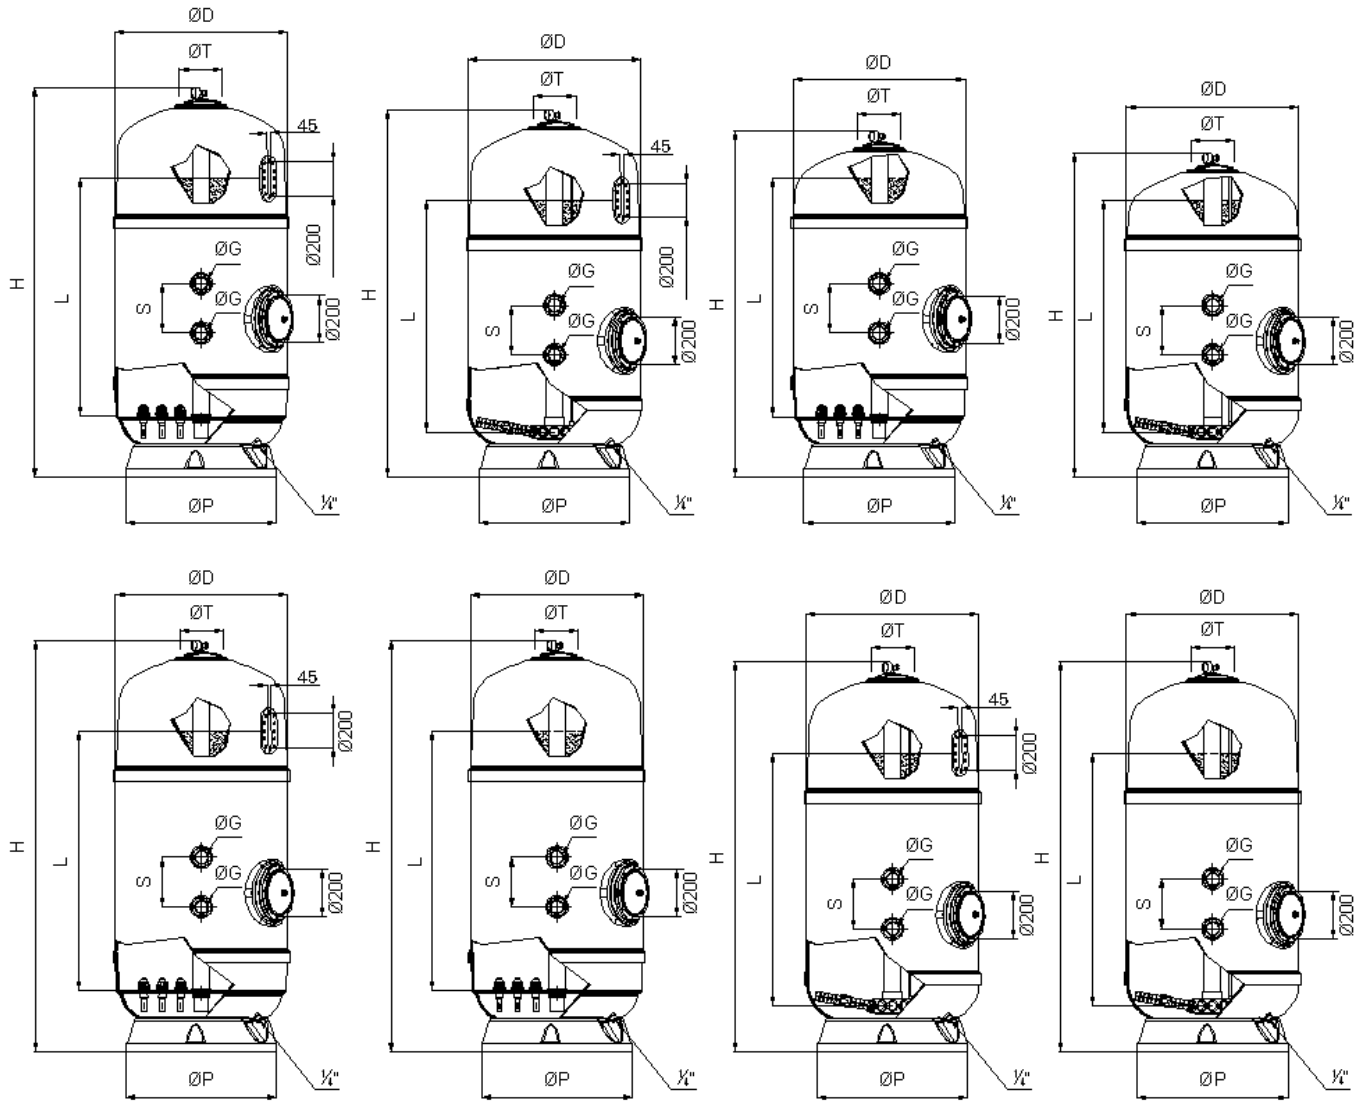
ØD
ØT
45
H
L
S
ØG
ØG
Ø200
Ø200
ØP
¼"

ØD
ØT
45
H
L
S
ØG
ØG
Ø200
Ø200
ØP
¼"

ØD
ØT
H
L
S
ØG
ØG
Ø200
ØP
¼"

ØD
ØT
H
L
S
ØG
ØG
Ø200
ØP
¼"

ØD
ØT
45
H
L
S
ØG
ØG
Ø200
Ø200
ØP
¼"

ØD
ØT
H
L
S
ØG
ØG
Ø200
ØP
¼"

ØD
ØT
45
H
L
S
ØG
ØG
Ø200
Ø200
ØP
¼"

ØD
ØT
H
L
S
ØG
ØG
Ø200
ØP
¼"